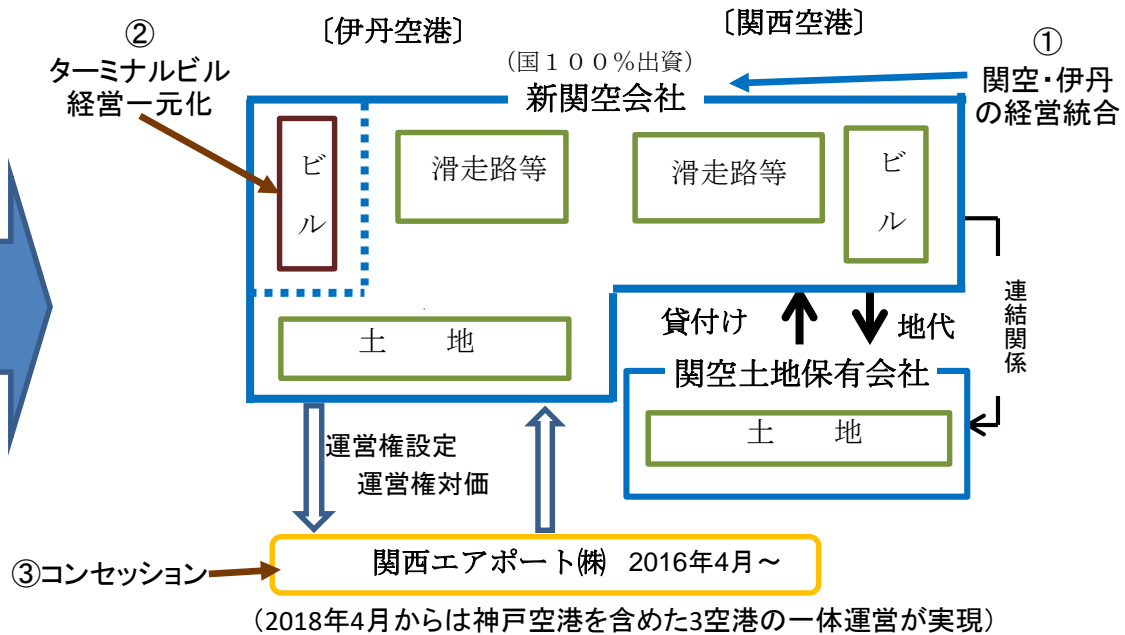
②
ターミナルビル
経営一元化

〔伊丹空港〕

〔関西空港〕

①
関空・伊丹
の経営統合

（国１００％出資）
新関空会社

ビル

滑走路等

滑走路等

ビル

土　　地

貸付け

地代

連結関係

関空土地保有会社

土　　地

運営権設定

運営権対価

③コンセッション

関西エアポート㈱　2016年4月～

（2018年4月からは神戸空港を含めた3空港の一体運営が実現）